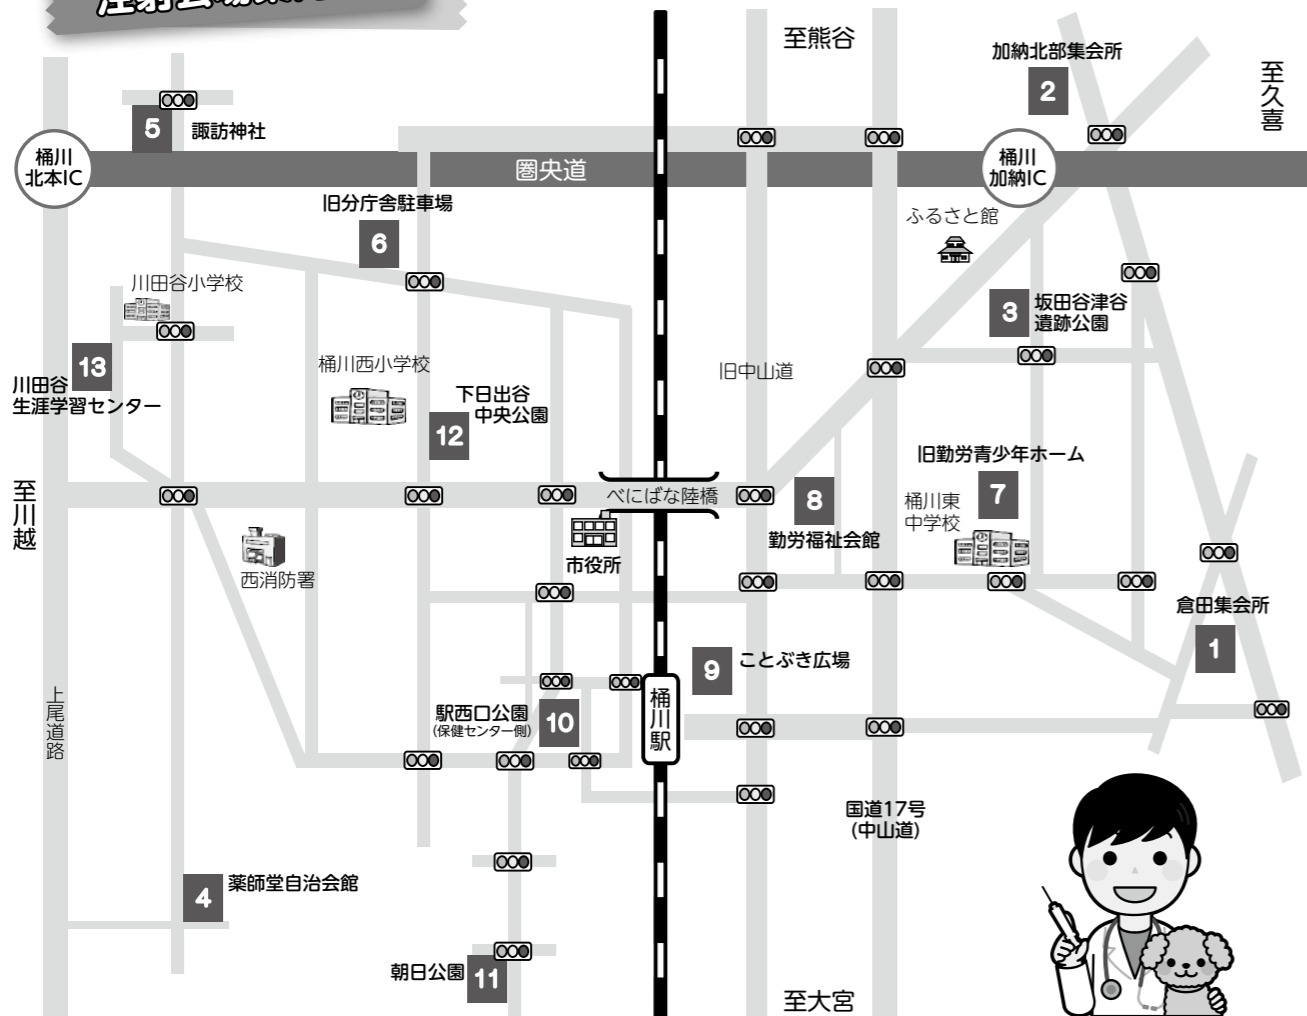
至熊谷

加納北部集会所
2

至久喜

5
諏訪神社

桶川北本IC

圏央道

桶川加納IC

旧分庁舎駐車場
6

ふるさと館

川田谷小学校

3
坂田谷津谷遺跡公園

13
川田谷生涯学習センター

桶川西小学校

下日出谷中央公園
12

旧中山道

旧勤労青少年ホーム

至川越

べにばな陸橋

8
勤労福祉会館

7
桶川東中学校

西消防署

市役所

倉田集会所
1

9
ことぶき広場

上尾道路

駅西口公園
(保健センター側)
10

桶川駅

国道17号
(中山道)

4
薬師堂自治会館

朝日公園
11

至大宮